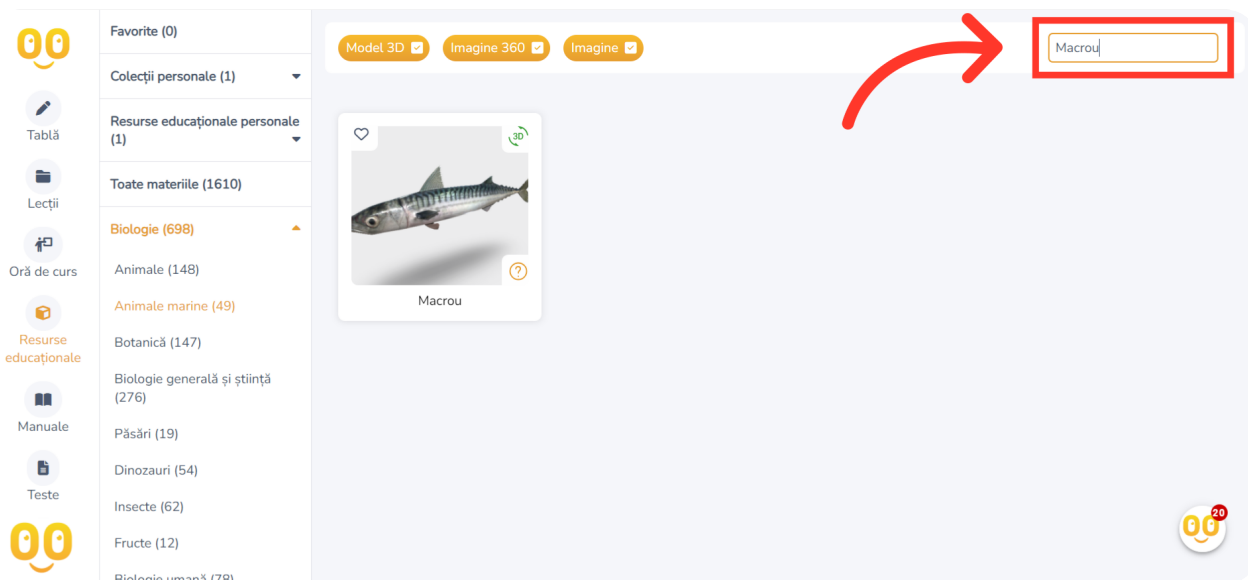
Tablă

Lecții

Oră de curs

Resurse educaționale

Manuale

Teste

Favorite (0)

Colecții personale (1)

Resurse educaționale personale (1)

Toate materiile (1610)

Biologie (698)

Animale (148)

Animale marine (49)

Botanică (147)

Biologie generală și știință (276)

Păsări (19)

Dinozauri (54)

Insecte (62)

Fructe (12)

Biologie umană (78)

Model 3D

Imagine 360

Imagine

Macrou

3D

Macrou

20